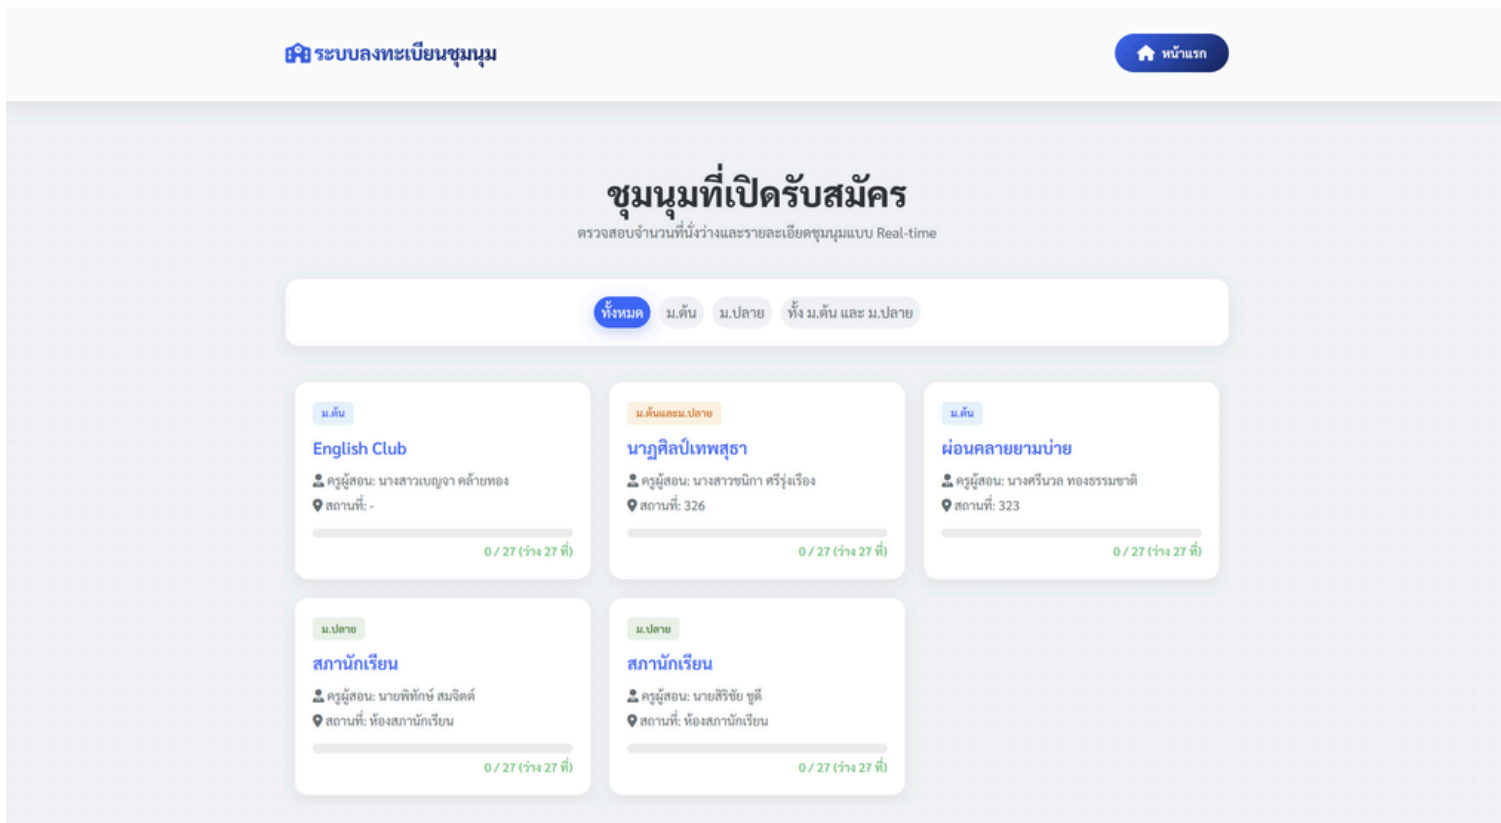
ระบบลงทะเบียนชุมนุม

หน้าแรก

ชุมนุมที่เปิดรับสมัคร

ตรวจสอบจำนวนที่นั่งว่างและรายละเอียดชุมนุมแบบ Real-time

ทั้งหมด ม.ต้น ม.ปลาย ทั้ง ม.ต้น และ ม.ปลาย

ม.ต้น
English Club
ครูผู้สอน: นางสาวเบญจา คล้ายทอง
สถานที่: -
0 / 27 (ว่าง 27 ที่)

ม.ต้นและม.ปลาย
นาฏศิลป์เทพสุธา
ครูผู้สอน: นางสาวชนิกา ศรีรุ่งเรือง
สถานที่: 326
0 / 27 (ว่าง 27 ที่)

ม.ต้น
ผ่อนคลายยามบ่าย
ครูผู้สอน: นางศรีนวล ทองธรรมชาติ
สถานที่: 323
0 / 27 (ว่าง 27 ที่)

ม.ปลาย
สภานักเรียน
ครูผู้สอน: นายพิทักษ์ สมจิตต์
สถานที่: ห้องสภานักเรียน
0 / 27 (ว่าง 27 ที่)

ม.ปลาย
สภานักเรียน
ครูผู้สอน: นายสิริชัย ชูดี
สถานที่: ห้องสภานักเรียน
0 / 27 (ว่าง 27 ที่)